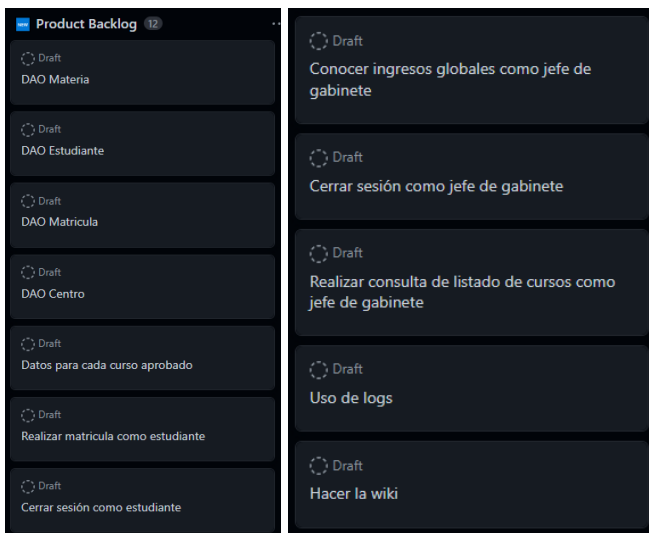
new Product Backlog 12 ...

Draft
DAO Materia

Draft
DAO Estudiante

Draft
DAO Matricula

Draft
DAO Centro

Draft
Datos para cada curso aprobado

Draft
Realizar matricula como estudiante

Draft
Cerrar sesión como estudiante

Draft
Conocer ingresos globales como jefe de gabinete

Draft
Cerrar sesión como jefe de gabinete

Draft
Realizar consulta de listado de cursos como jefe de gabinete

Draft
Uso de logs

Draft
Hacer la wiki